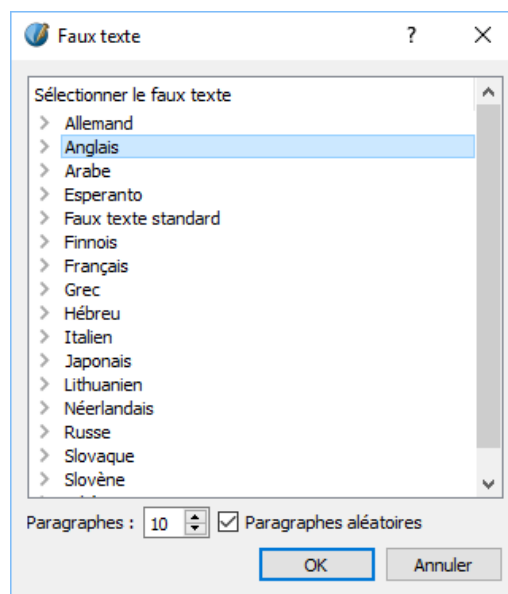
Faux texte

?

X

Sélectionner le faux texte

Allemand
Anglais
Arabe
Esperanto
Faux texte standard
Finnois
Français
Grec
Hébreu
Italien
Japonais
Lithuanien
Néerlandais
Russe
Slovaque
Slovène

Paragraphes : 10

Paragraphes aléatoires

OK

Annuler